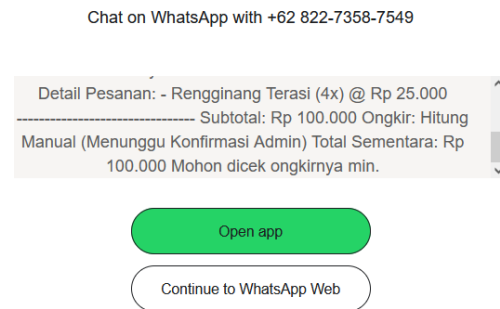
Chat on WhatsApp with +62 822-7358-7549

Detail Pesanan: - Rengginang Terasi (4x) @ Rp 25.000 -------------------------------- Subtotal: Rp 100.000 Ongkir: Hitung Manual (Menunggu Konfirmasi Admin) Total Sementara: Rp 100.000 Mohon dicek ongkirnya min.

Open app

Continue to WhatsApp Web